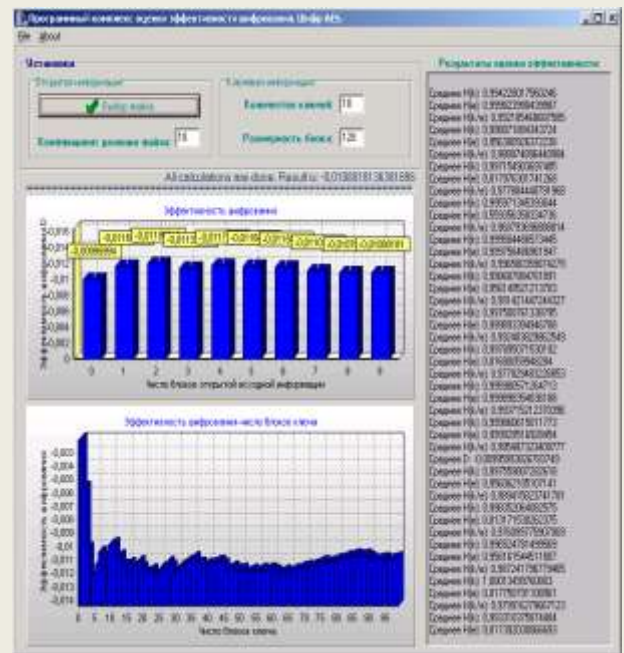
Программный комплекс оценки эффективности шифрования. Шифр AES.

File About

Установки

Открытая информация

Выбор файла

Коэффициент deления файла: 15

Ключевая информация

Количество ключей: 10

Размерность блока: 128

All calculations are done. Result is: -0,0108518136381895

Эффективность шифрования

-0,0099896

-0,0118

-0,0118

-0,0115

-0,0117

-0,0116

-0,0115

-0,0115

-0,0110

-0,0108891

Эффективность шифрования

0 1 2 3 4 5 6 7 8 9

Число блоков открытой исходной информации

Эффективность шифрования-число блоков ключа

-0,003

-0,004

-0,005

-0,006

-0,007

-0,008

-0,009

-0,01

-0,011

-0,012

-0,013

-0,014

Эффективность шифрования

0 5 10 15 20 25 30 35 40 45 50 55 60 65 70 75 80 85 90 95

Число блоков ключа

Результаты оценки эффективности

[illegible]